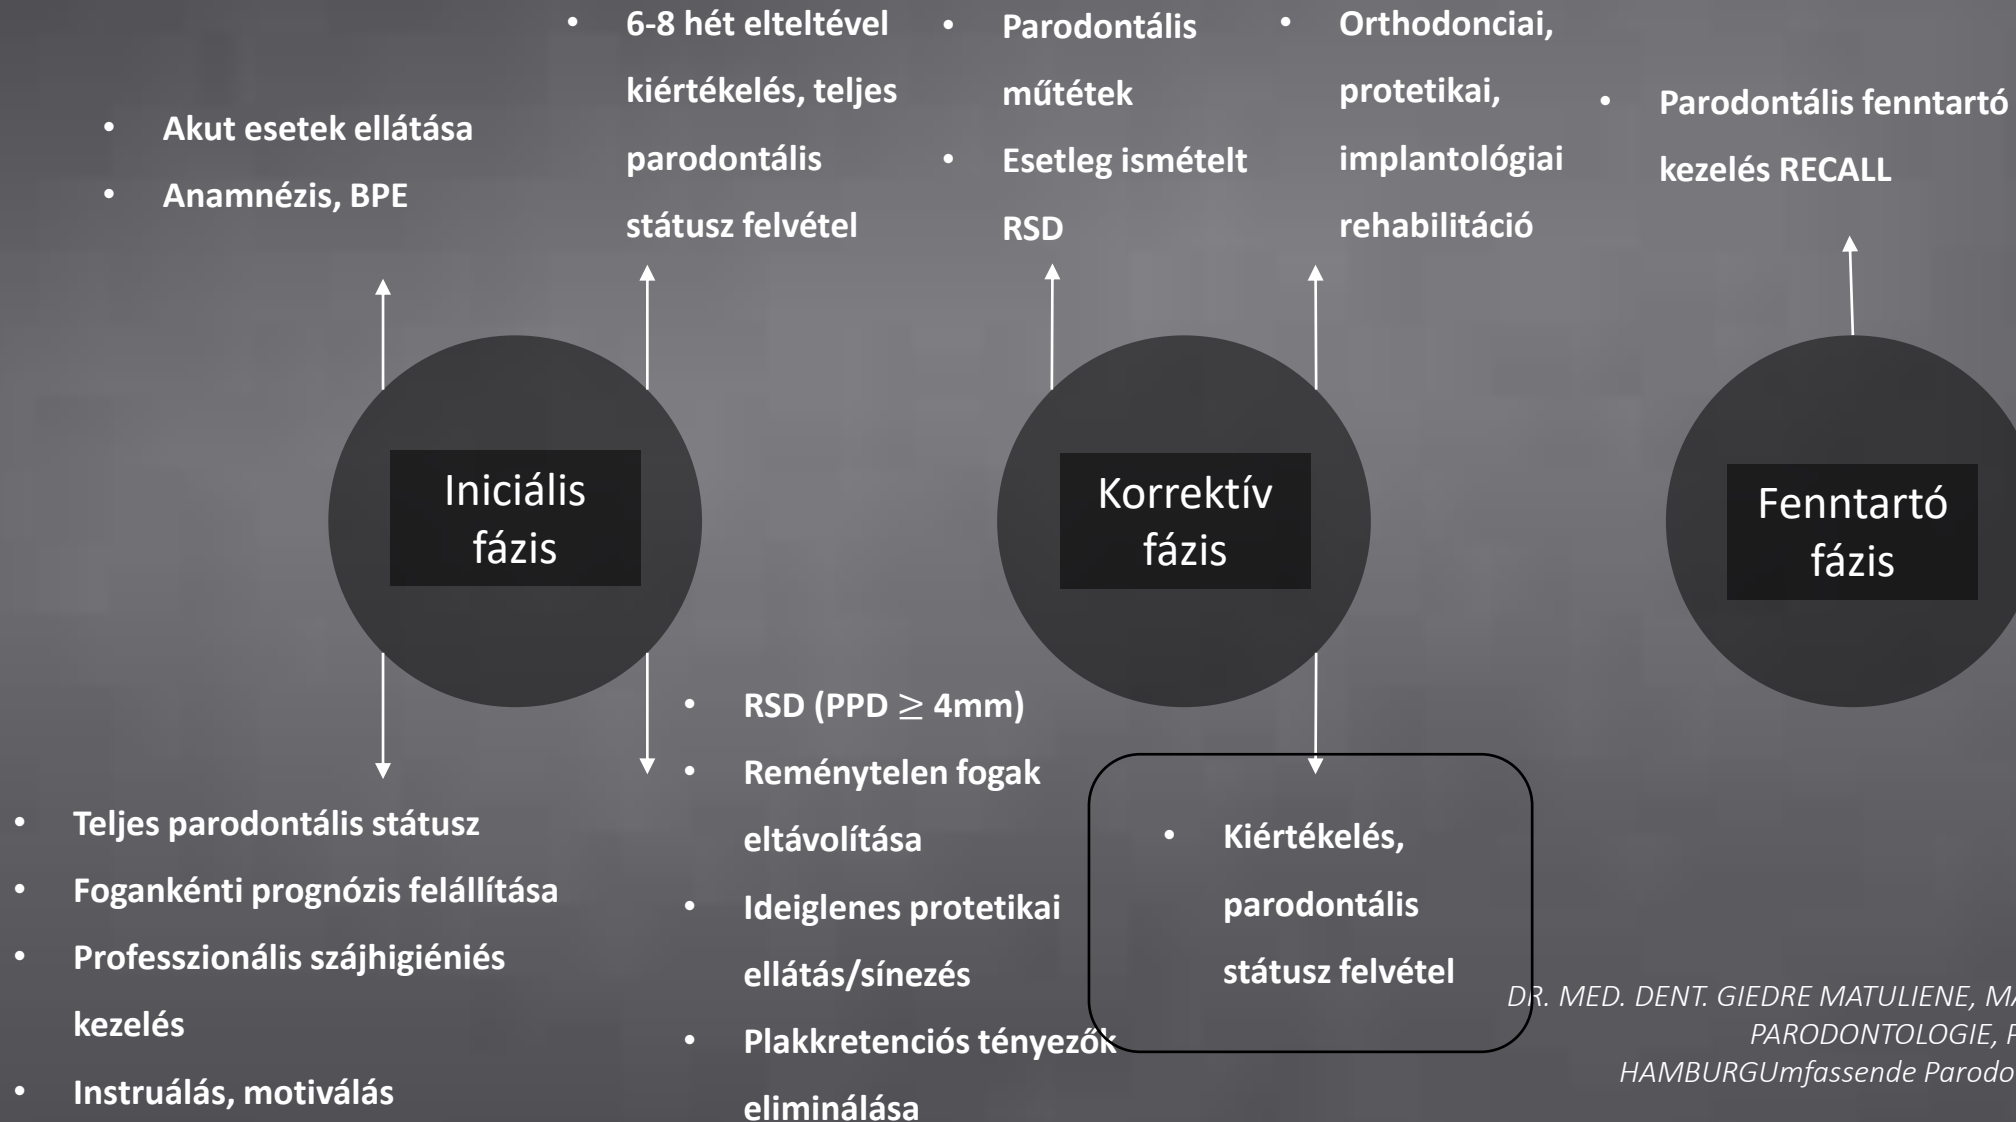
• Akut esetek ellátása
• Anamnézis, BPE

• 6-8 hét elteltével kiértékelés, teljes parodontális státusz felvétel

• Parodontális műtétek
• Esetleg ismételt RSD

• Orthodonciai, protetikai, implantológiai rehabilitáció

• Parodontális fenntartó kezelés RECALL

Iniciális fázis

Korrektív fázis

Fenntartó fázis

• Teljes parodontális státusz
• Foganként prognózis felállítása
• Professzionális szájhigiéniés kezelés
• Instruálás, motiválás

• RSD (PPD $\geq$ 4mm)
• Reménytelen fogak eltávolítása
• Ideiglenes protetikai ellátás/sínezés
• Plakkretenciós tényezők eliminálása

• Kiértékelés, parodontális státusz felvétel

DR. MED. DENT. GIEDRE MATULIENE, M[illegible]
PARODONTOLOGIE, P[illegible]
HAMBURGUmfassende Parodo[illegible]